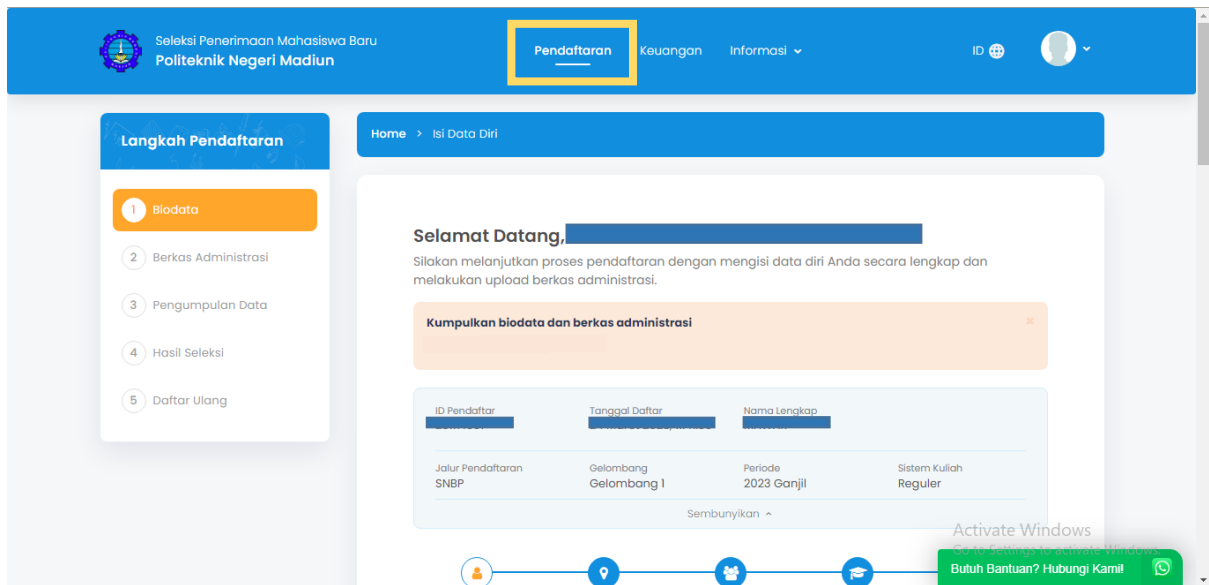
Seleksi Penerimaan Mahasiswa Baru
Politeknik Negeri Madiun

Pendaftaran Keuangan Informasi

ID

Langkah Pendaftaran

1 Biodata
2 Berkas Administrasi
3 Pengumpulan Data
4 Hasil Seleksi
5 Daftar Ulang

Home > Isi Data Diri

Selamat Datang, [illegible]

Silakan melanjutkan proses pendaftaran dengan mengisi data diri Anda secara lengkap dan melakukan upload berkas administrasi.

Kumpulkan biodata dan berkas administrasi

×

| ID Pendaftar | Tanggal Daftar | Nama Lengkap | |
|---|---|---|---|
| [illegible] | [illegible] | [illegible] | |
| Jalur Pendaftaran | Gelombang | Periode | Sistem Kuliah |
| SNBP | Gelombang 1 | 2023 Ganjil | Reguler |

Sembunyikan

Activate Windows
Go to Settings to activate Windows.

Butuh Bantuan? Hubungi Kami!